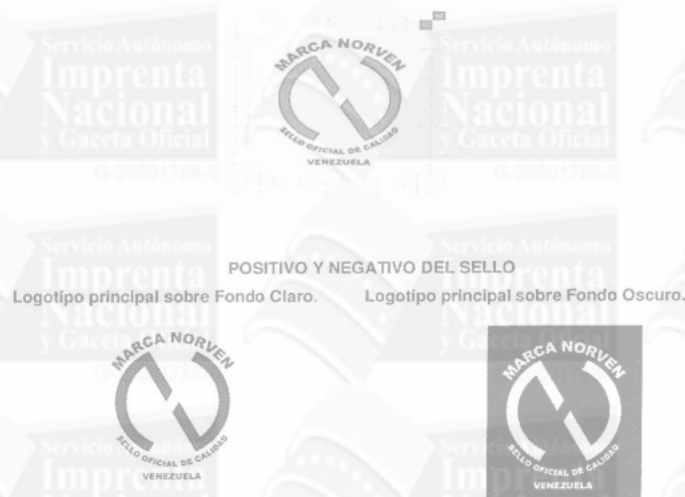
Servicio Autónomo Imprenta Nacional y Gaceta Oficial
G-20001768-6

MARCA NORVEN
SELLO OFICIAL DE CALIDAD
VENEZUELA

Servicio Autónomo Imprenta Nacional y Gaceta Oficial
G-20001768-6

POSITIVO Y NEGATIVO DEL SELLO

Logotipo principal sobre Fondo Claro.

Logotipo principal sobre Fondo Oscuro.

MARCA NORVEN
SELLO OFICIAL DE CALIDAD
VENEZUELA

MARCA NORVEN
SELLO OFICIAL DE CALIDAD
VENEZUELA